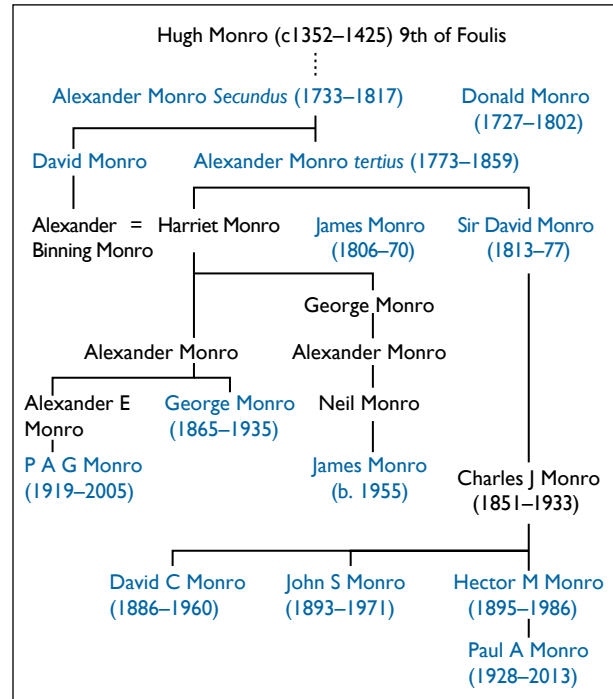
Hugh Monro (c1352–1425) 9th of Foulis

Alexander Monro *Secundus* (1733–1817)

Donald Monro (1727–1802)

David Monro

Alexander Monro *tertius* (1773–1859)

Alexander Binning Monro = Harriet Monro

James Monro (1806–70)

Sir David Monro (1813–77)

George Monro

Alexander Monro

Alexander Monro

Alexander E Monro

George Monro (1865–1935)

Neil Monro

P A G Monro (1919–2005)

James Monro (b. 1955)

Charles J Monro (1851–1933)

David C Monro (1886–1960)

John S Monro (1893–1971)

Hector M Monro (1895–1986)

Paul A Monro (1928–2013)